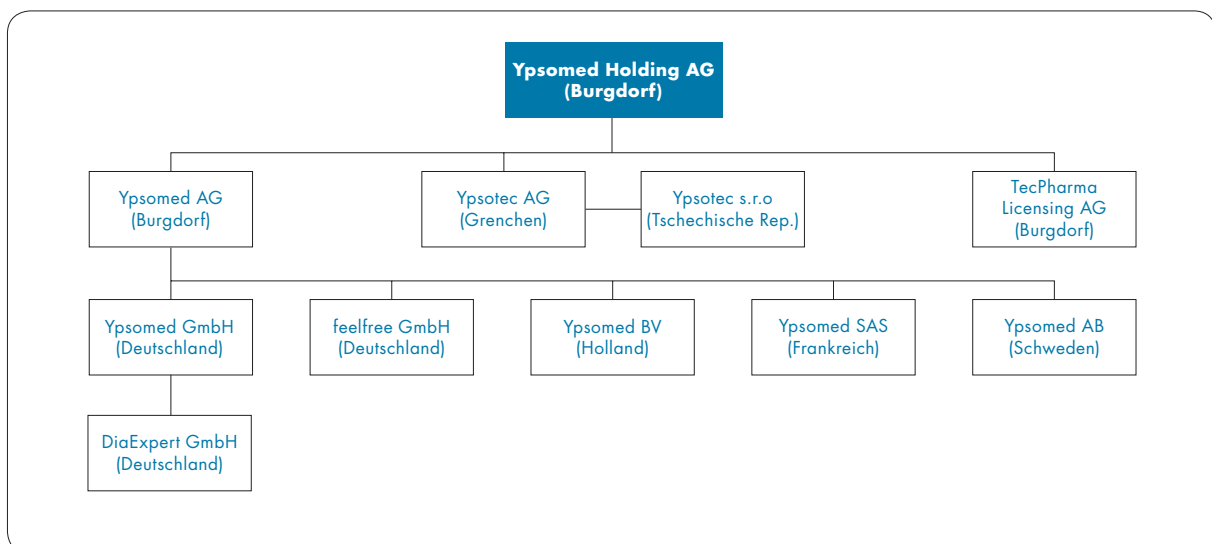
Ypsomed Holding AG
(Burgdorf)

Ypsomed AG
(Burgdorf)

Ypsotec AG
(Grenchen)

Ypsotec s.r.o
(Tschechische Rep.)

TecPharma
Licensing AG
(Burgdorf)

Ypsomed GmbH
(Deutschland)

feelfree GmbH
(Deutschland)

Ypsomed BV
(Holland)

Ypsomed SAS
(Frankreich)

Ypsomed AB
(Schweden)

DiaExpert GmbH
(Deutschland)